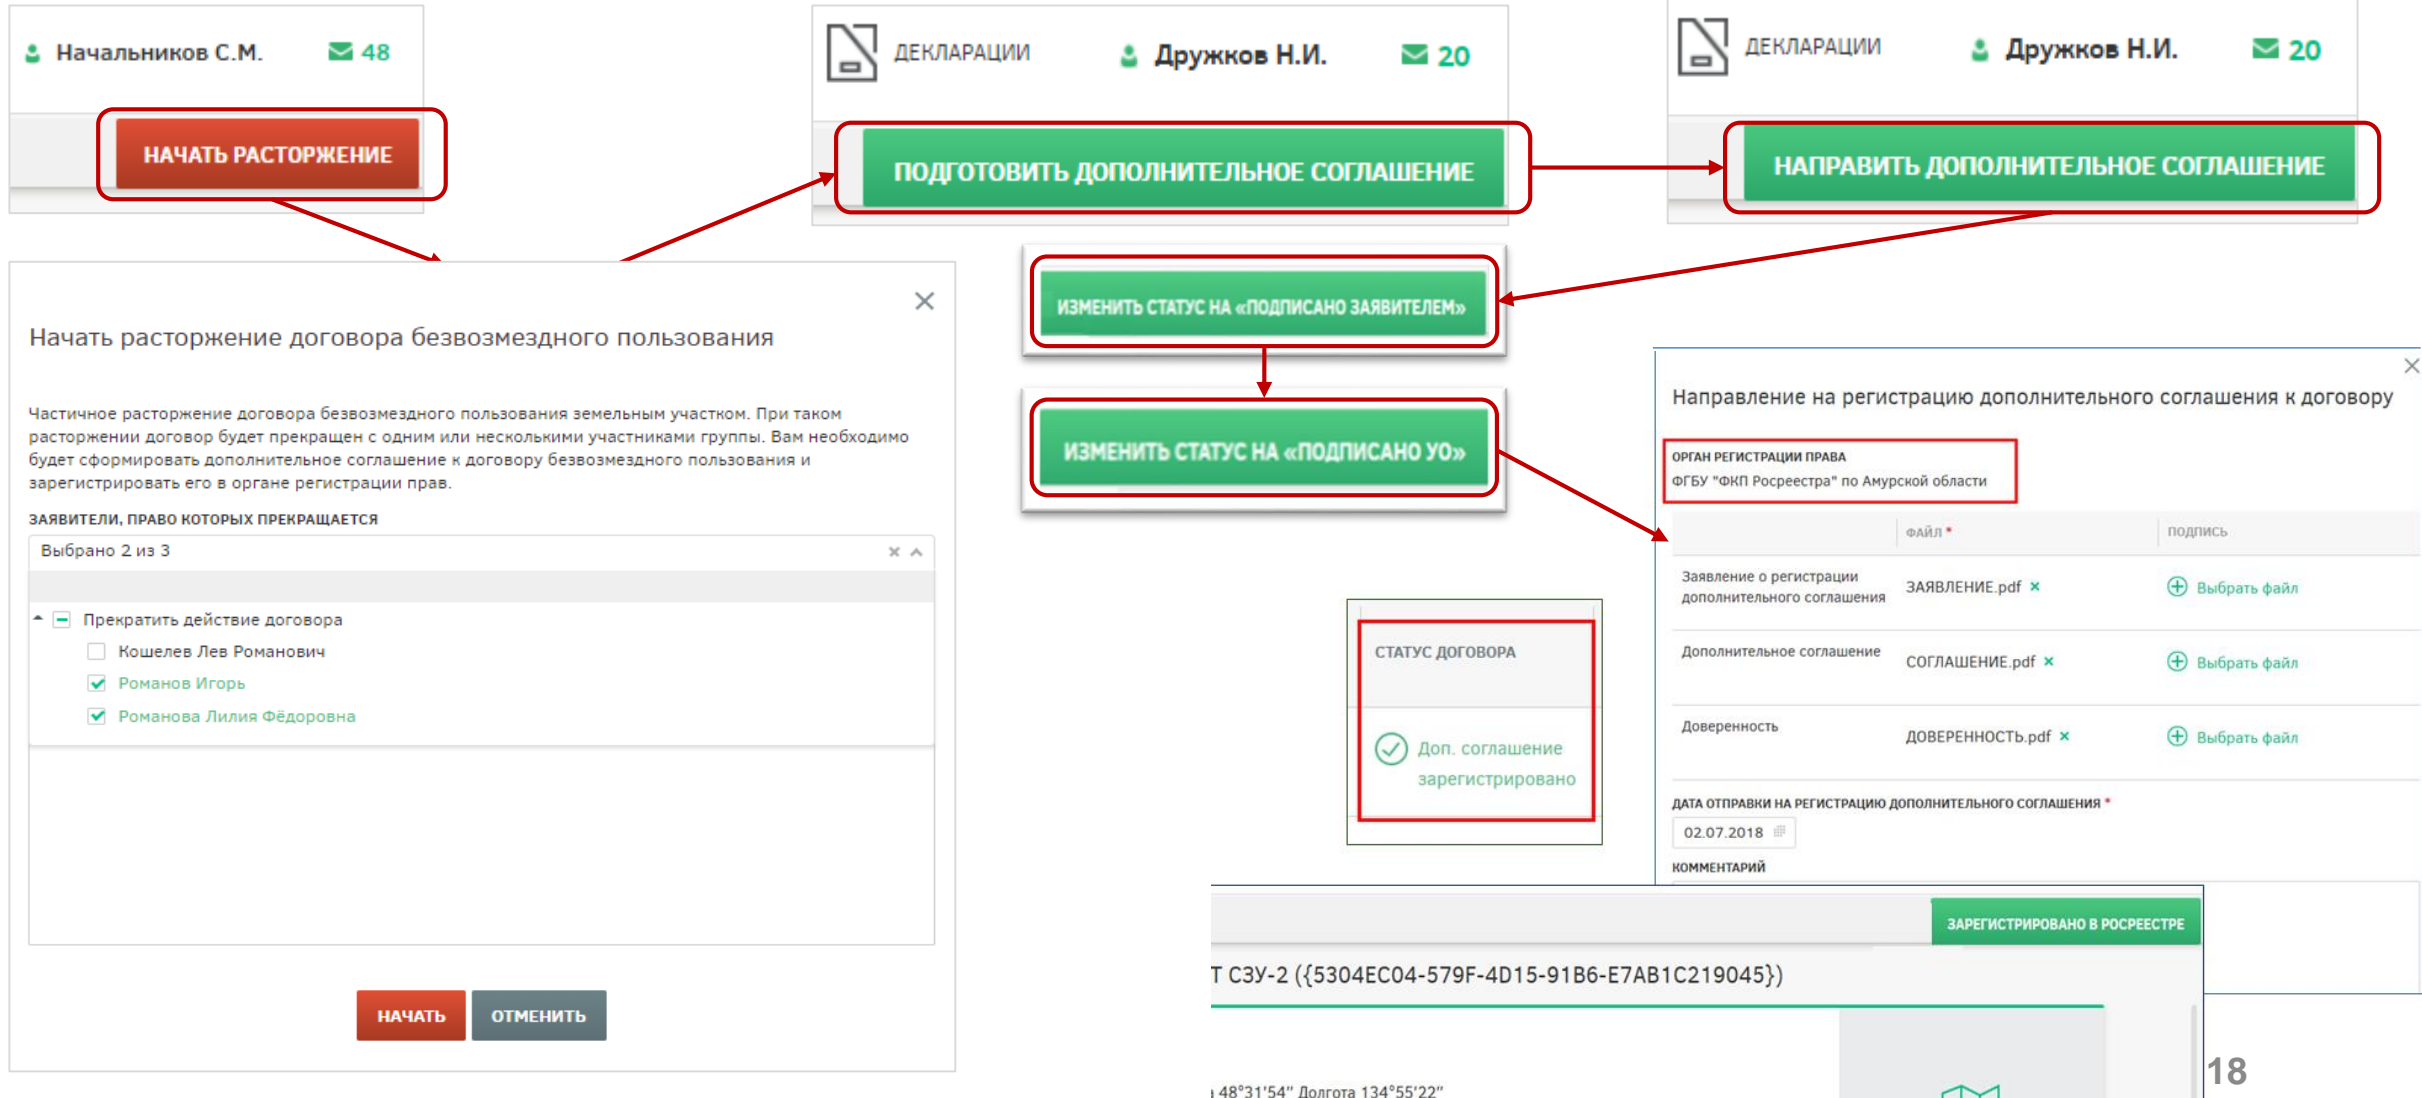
Начальников С.М. 48

НАЧАТЬ РАСТОРЖЕНИЕ

ДЕКЛАРАЦИИ Дружков Н.И. 20

ПОДГОТОВИТЬ ДОПОЛНИТЕЛЬНОЕ СОГЛАШЕНИЕ

ДЕКЛАРАЦИИ Дружков Н.И. 20

НАПРАВИТЬ ДОПОЛНИТЕЛЬНОЕ СОГЛАШЕНИЕ

Начать расторжение договора безвозмездного пользования

Частичное расторжение договора безвозмездного пользования земельным участком. При таком расторжении договор будет прекращен с одним или несколькими участниками группы. Вам необходимо будет сформировать дополнительное соглашение к договору безвозмездного пользования и зарегистрировать его в органе регистрации прав.

ЗАЯВИТЕЛИ, ПРАВО КОТОРЫХ ПРЕКРАЩАЕТСЯ

Выбрано 2 из 3

Прекратить действие договора
Кошелев Лев Романович
Романов Игорь
Романова Лилия Фёдоровна

НАЧАТЬ ОТМЕНИТЬ

ИЗМЕНИТЬ СТАТУС НА «ПОДПИСАНО ЗАЯВИТЕЛЕМ»

ИЗМЕНИТЬ СТАТУС НА «ПОДПИСАНО УО»

СТАТУС ДОГОВОРА

Доп. соглашение зарегистрировано

Направление на регистрацию дополнительного соглашения к договору

ОРГАН РЕГИСТРАЦИИ ПРАВА
ФГБУ "ФКП Росреестра" по Амурской области

| | ФАЙЛ * | ПОДПИСЬ |
|---|---|---|
| Заявление о регистрации дополнительного соглашения | ЗАЯВЛЕНИЕ.pdf × | Выбрать файл |
| Дополнительное соглашение | СОГЛАШЕНИЕ.pdf × | Выбрать файл |
| Доверенность | ДОВЕРЕННОСТЬ.pdf × | Выбрать файл |

ДАТА ОТПРАВКИ НА РЕГИСТРАЦИЮ ДОПОЛНИТЕЛЬНОГО СОГЛАШЕНИЯ *
02.07.2018

КОММЕНТАРИЙ

ЗАРЕГИСТРИРОВАНО В РОСРЕЕСТРЕ

Т СЗУ-2 ({5304EC04-579F-4D15-91B6-E7AB1C219045})

48°31'54" Долгота 134°55'22"

18